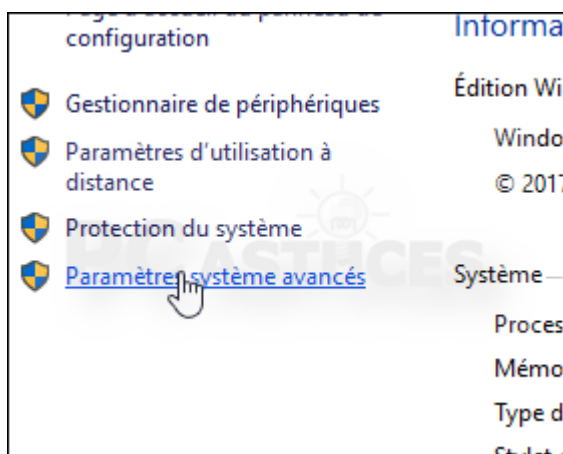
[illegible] configuration

Gestionnaire de périphériques

Paramètres d'utilisation à distance

Protection du système

Paramètres système avancés

Informa

Édition Wi

Windo

© 201

Système

Proces

Mémo

Type d

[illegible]

PC ASTUCES